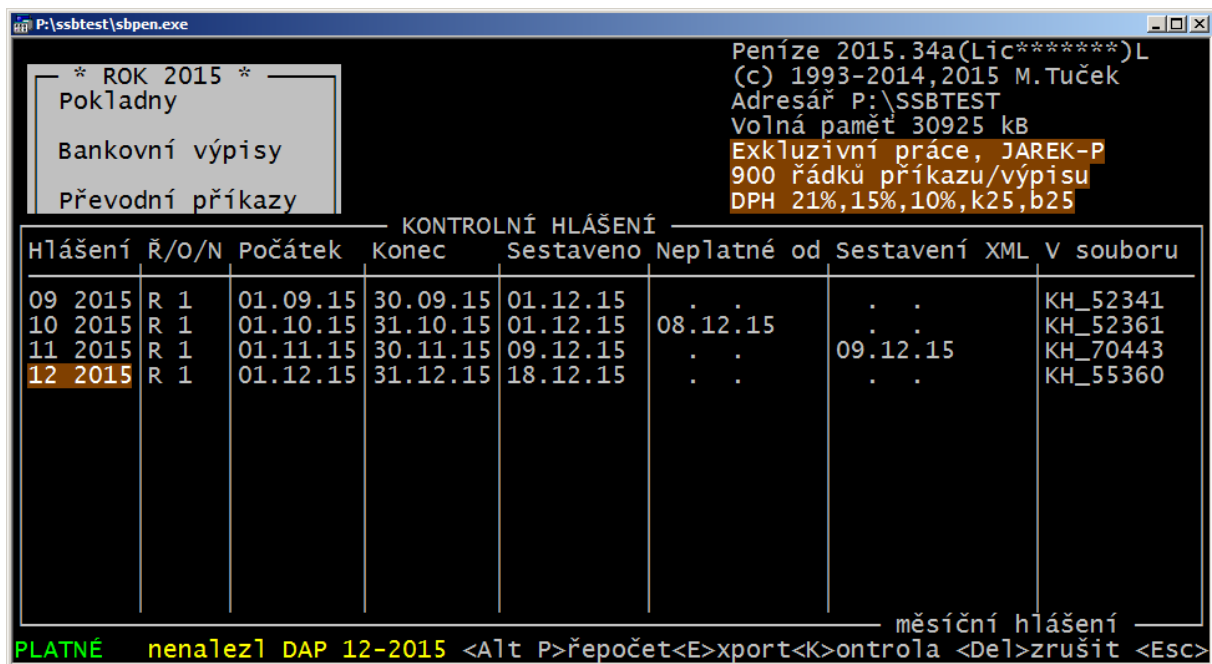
P:\ssbtest\sbpen.exe

* ROK 2015 *
Pokladny

Bankovní výpisy

Převodní příkazy

Peníze 2015.34a(Lic*******)L
(c) 1993-2014,2015 M.Tuček
Adresář P:\SSBTEST
Volná paměť 30925 kB
Exkluzivní práce, JAREK-P
900 řádků příkazu/výpisu
DPH 21%,15%,10%,k25,b25

KONTROLNÍ HLÁŠENÍ

| Hlášení | Ř/O/N | Počátek | Konec | Sestaveno | Neplatné od | Sestavení XML | V souboru |
|---|---|---|---|---|---|---|---|
| 09 2015 | R 1 | 01.09.15 | 30.09.15 | 01.12.15 | . . | . . | KH_52341 |
| 10 2015 | R 1 | 01.10.15 | 31.10.15 | 01.12.15 | 08.12.15 | . . | KH_52361 |
| 11 2015 | R 1 | 01.11.15 | 30.11.15 | 09.12.15 | . . | 09.12.15 | KH_70443 |
| 12 2015 | R 1 | 01.12.15 | 31.12.15 | 18.12.15 | . . | . . | KH_55360 |

měsíční hlášení

PLATNÉ nenalezl DAP 12-2015 <Alt P>řepočet<E>xport<K>ontrola <Del>zrušit <Esc>